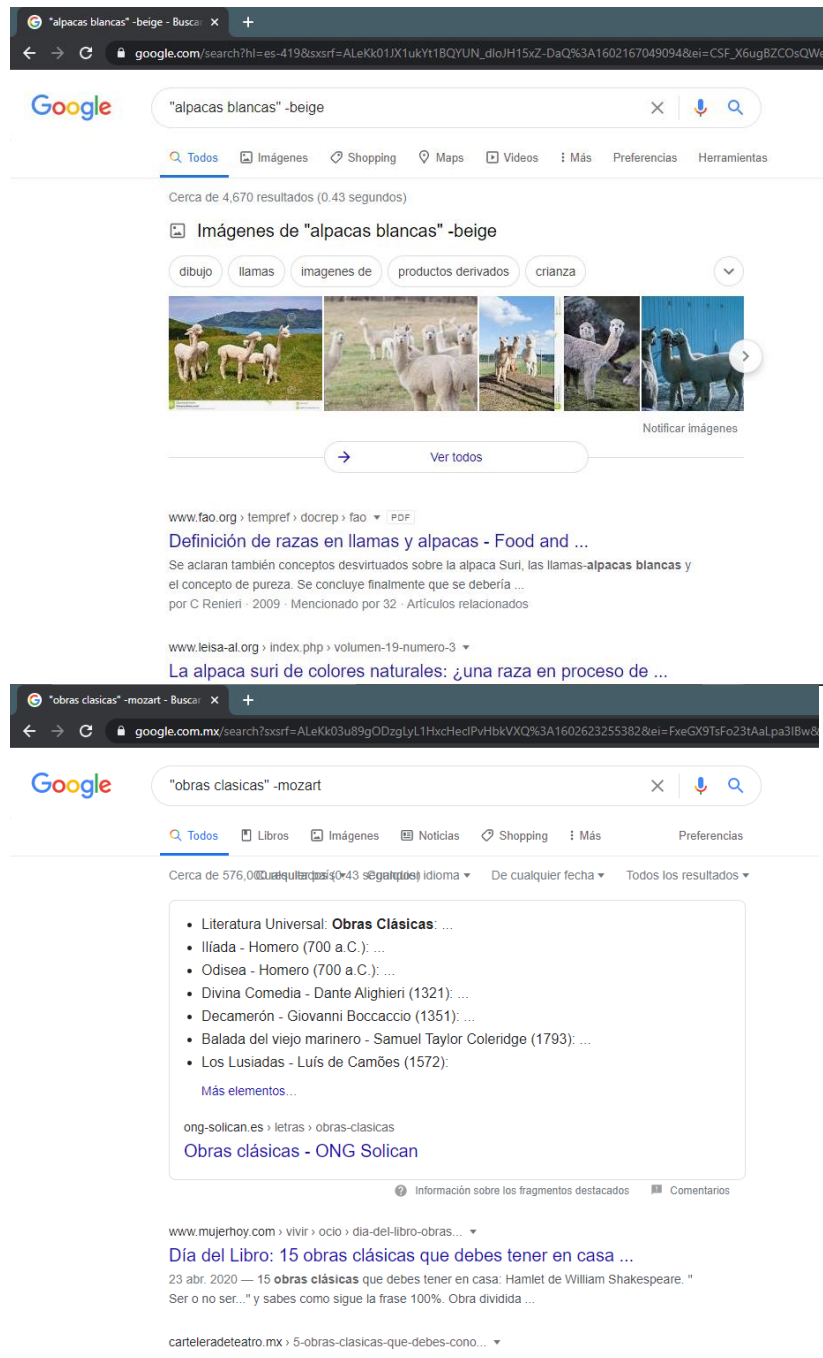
"alpacas blancas" -beige - Buscar ×
+
google.com/search?hl=es-419&sxsrf=ALeKk01JX1ukYt1BQYUN_dloJH15xZ-DaQ%3A1602167049094&ei=CSF_X6ugBZCOsQWe

Google
"alpacas blancas" -beige

Todos Imágenes Shopping Maps Videos Más Preferencias Herramientas

Cerca de 4,670 resultados (0.43 segundos)

Imágenes de "alpacas blancas" -beige

dibujo llamas imagenes de productos derivados crianza

Notificar imágenes

Ver todos

www.fao.org › tempref › docrep › fao PDF
Definición de razas en llamas y alpacas - Food and ...
Se aclaran también conceptos desvirtuados sobre la alpaca Suri, las llamas-alpacas blancas y el concepto de pureza. Se concluye finalmente que se debería ...
por C Renieri · 2009 · Mencionado por 32 · Artículos relacionados

www.leisa-al.org › index.php › volumen-19-numero-3
La alpaca suri de colores naturales: ¿una raza en proceso de ...

"obras clasicas" -mozart - Buscar ×
+
google.com.mx/search?sxsrf=ALeKk03u89gODzgLyL1HxcHeclPvHbkVXQ%3A1602623255382&ei=FxeGX9TsFo23tAaLpa3IBw&

Google
"obras clasicas" -mozart

Todos Libros Imágenes Noticias Shopping Más Preferencias

Cerca de 576,000 resultados (0.43 segundos) Cualquier idioma De cualquier fecha Todos los resultados

• Literatura Universal: Obras Clásicas: ...
• Ilíada - Homero (700 a.C.): ...
• Odisea - Homero (700 a.C.): ...
• Divina Comedia - Dante Alighieri (1321): ...
• Decamerón - Giovanni Boccaccio (1351): ...
• Balada del viejo marinero - Samuel Taylor Coleridge (1793): ...
• Los Lusiadas - Luís de Camões (1572):
Más elementos...

ong-solican.es › letras › obras-clasicas
Obras clásicas - ONG Solican

Información sobre los fragmentos destacados Comentarios

www.mujerhoy.com › vivir › ocio › dia-del-libro-obras...
Día del Libro: 15 obras clásicas que debes tener en casa ...
23 abr. 2020 — 15 obras clásicas que debes tener en casa: Hamlet de William Shakespeare. " Ser o no ser..." y sabes como sigue la frase 100%. Obra dividida ...

carteleradeteatro.mx › 5-obras-clasicas-que-debes-cono...